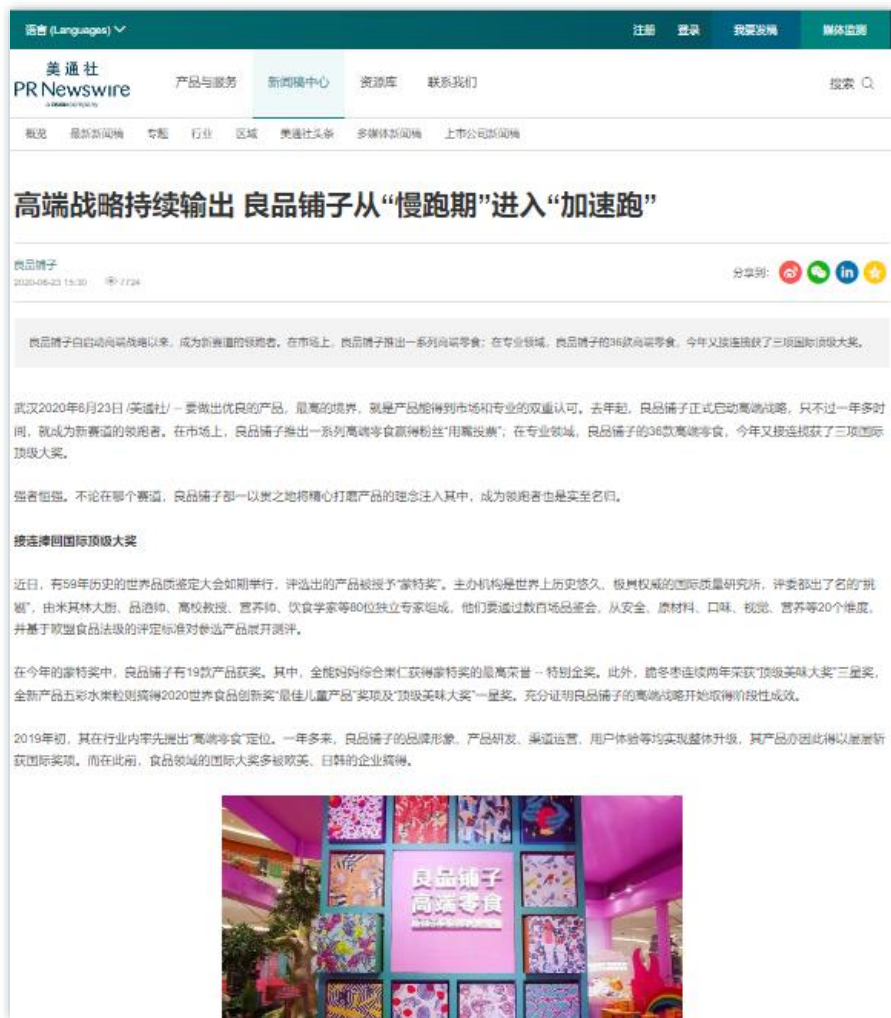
语言 (Languages)

注册 登录 我要发稿 媒体监测

美通社 PR Newswire

产品与服务 新闻稿中心 资源库 联系我们

搜索

概览 最新新闻稿 专题 行业 区域 美通社头条 多媒体新闻稿 上市公司新闻稿

高端战略持续输出 良品铺子从“慢跑期”进入“加速跑”

良品铺子
2020-06-23 15:30 7724

分享到:

良品铺子自启动高端战略以来，成为新赛道的领跑者。在市场上，良品铺子推出一系列高端零食；在专业领域，良品铺子的36款高端零食，今年又接连摘获了三项国际顶级大奖。

武汉2020年6月23日 /美通社/ -- 要做出优良的产品，最高的境界，就是产品能得到市场和专业的双重认可。去年起，良品铺子正式启动高端战略，只不过一年多时间，就成为新赛道的领跑者。在市场上，良品铺子推出一系列高端零食赢得粉丝“用嘴投票”；在专业领域，良品铺子的36款高端零食，今年又接连摘获了三项国际顶级大奖。

强者恒强。不论在哪个赛道，良品铺子都一以贯之地将精心打磨产品的理念注入其中，成为领跑者也是实至名归。

接连捧回国际顶级大奖

近日，有59年历史的世界品质鉴定大会如期举行，评选出的产品被授予“蒙特奖”。主办机构是世界上历史悠久、极具权威的国际质量研究所，评委都出了名的“挑剔”，由米其林大厨、品酒师、高校教授、营养师、饮食学家等80位独立专家组成。他们要通过数百场品鉴会，从安全、原材料、口味、视觉、营养等20个维度，并基于欧盟食品法规的评定标准对参选产品展开测评。

在今年的蒙特奖中，良品铺子有19款产品获奖。其中，全能妈妈综合果仁获得蒙特奖的最高荣誉 -- 特别金奖。此外，脆冬枣连续两年荣获“顶级美味大奖”三星奖，全新产品五彩水果粒则摘得2020世界食品创新奖“最佳儿童产品”奖项及“顶级美味大奖”一星奖。充分证明良品铺子的高端战略开始取得阶段性成效。

2019年初，其在行业内率先提出“高端零食”定位。一年多来，良品铺子的品牌形象、产品研发、渠道运营、用户体验等均实现整体升级，其产品亦因此得以屡屡斩获国际奖项。而在此前，食品领域的国际大奖多被欧美、日韩的企业摘得。

良品铺子
高端零食
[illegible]